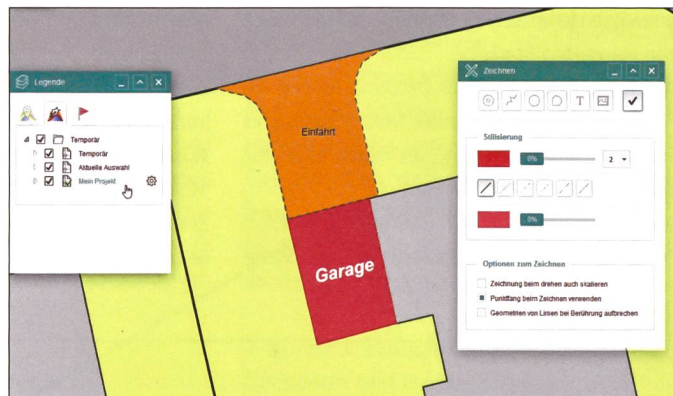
Legende

Temporär
Temporär
Aktuelle Auswahl
Mein Projekt

Einfahrt

Garage

Zeichnen

T

Stilisierung

0%

2

0%

Optionen zum Zeichnen

Zeichnung beim drehen auch skalieren
Punktfang beim Zeichnen verwenden
Geometrien von Linien bei Berührung aufbrechen